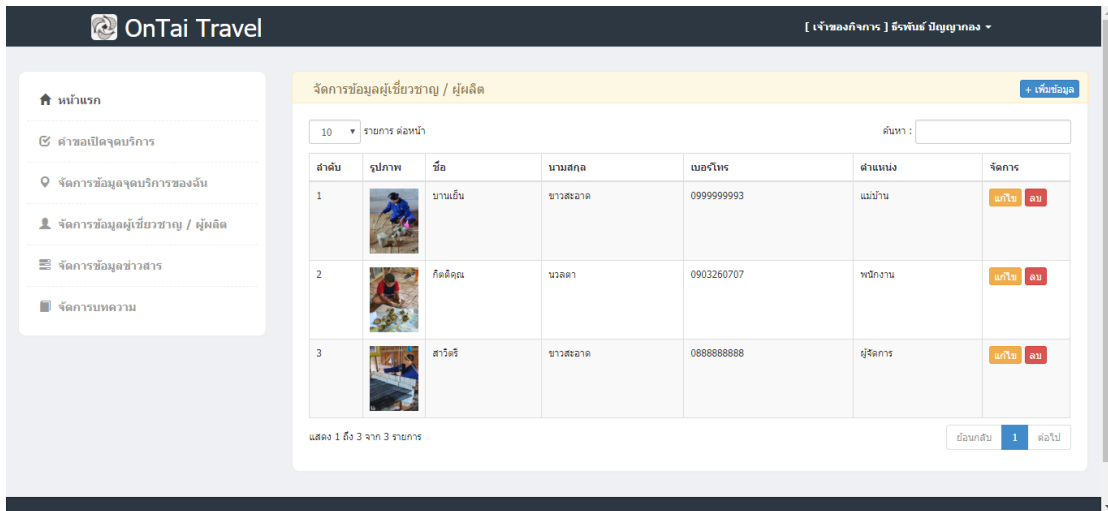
OnTai Travel

[ เจ้าของกิจการ ] ธีรพันธ์ ปัญญากอง

หน้าแรก

คำขอเปิดจุดบริการ

จัดการข้อมูลจุดบริการของฉัน

จัดการข้อมูลผู้เชี่ยวชาญ / ผู้ผลิต

จัดการข้อมูลข่าวสาร

จัดการบทความ

จัดการข้อมูลผู้เชี่ยวชาญ / ผู้ผลิต

+ เพิ่มข้อมูล

10 รายการ ต่อหน้า

ค้นหา :

| ลำดับ | รูปภาพ | ชื่อ | นามสกุล | เบอร์โทร | ตำแหน่ง | จัดการ |
|---|---|---|---|---|---|---|
| 1 | | บานเย็น | ขาวสะอาด | 0999999993 | แม่บ้าน | แก้ไข ลบ |
| 2 | | กิตติคุณ | นวลดา | 0903260707 | พนักงาน | แก้ไข ลบ |
| 3 | | สาวิตรี | ขาวสะอาด | 0888888888 | ผู้จัดการ | แก้ไข ลบ |

แสดง 1 ถึง 3 จาก 3 รายการ

ย้อนกลับ 1 ต่อไป